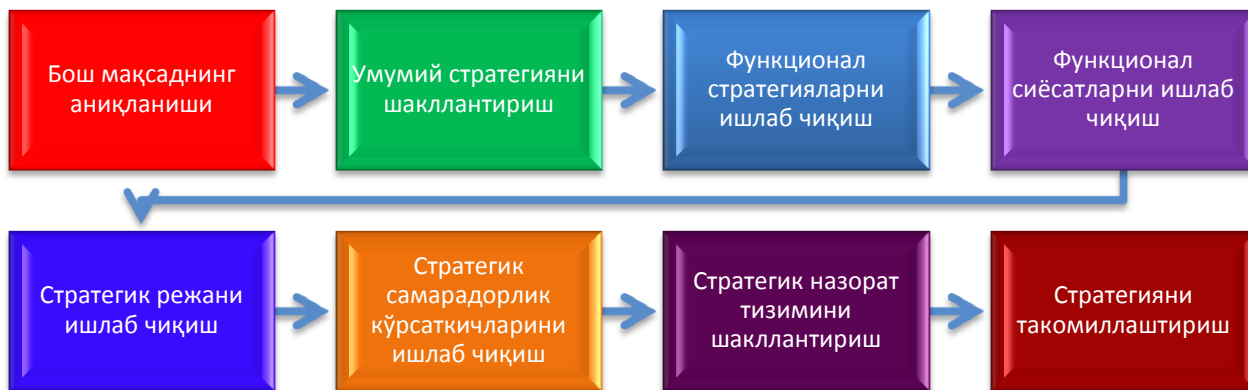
Бош мақсаднинг аниқланиши

Умумий стратегияни шакллантириш

Функционал стратегияларни ишлаб чиқиш

Функционал сиёсатларни ишлаб чиқиш

Стратегик режани ишлаб чиқиш

Стратегик самарадорлик кўрсаткичларини ишлаб чиқиш

Стратегик назорат тизимини шакллантириш

Стратегияни такомиллаштириш